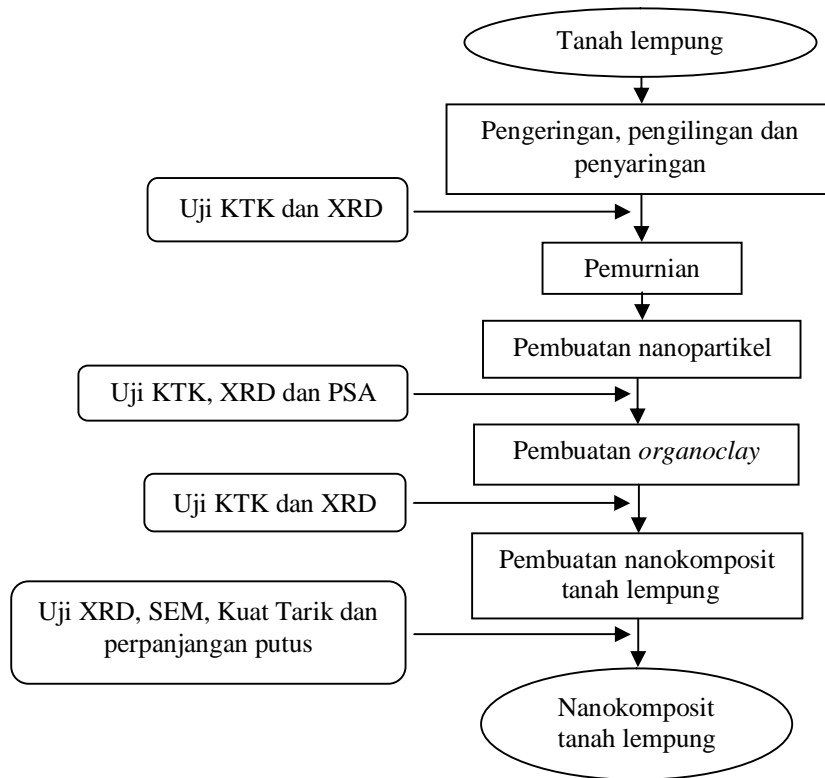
Tanah lempung

Pengeringan, pengilingan dan penyaringan

Uji KTK dan XRD

Pemurnian

Pembuatan nanopartikel

Uji KTK, XRD dan PSA

Pembuatan organoclay

Uji KTK dan XRD

Pembuatan nanokomposit tanah lempung

Uji XRD, SEM, Kuat Tarik dan perpanjangan putus

Nanokomposit tanah lempung